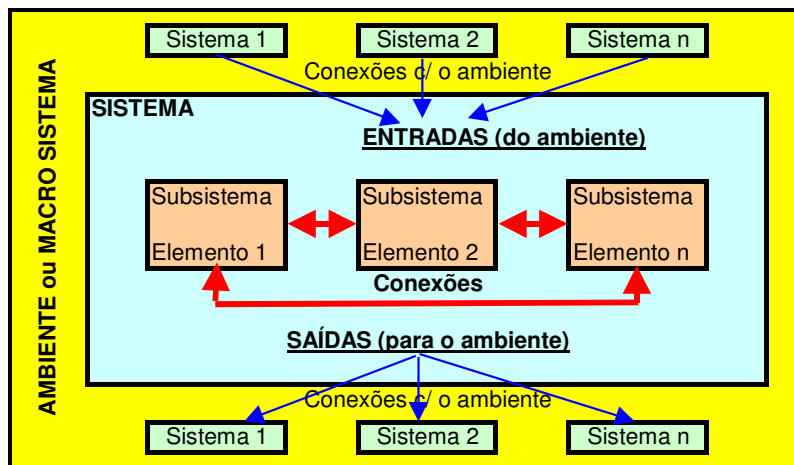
Sistema 1
Sistema 2
Sistema n

Conexões c/ o ambiente

AMBIENTE ou MACRO SISTEMA

SISTEMA

ENTRADAS (do ambiente)

Subsistema
Elemento 1

Subsistema
Elemento 2

Subsistema
Elemento n

Conexões

SAÍDAS (para o ambiente)

Conexões c/ o ambiente

Sistema 1
Sistema 2
Sistema n